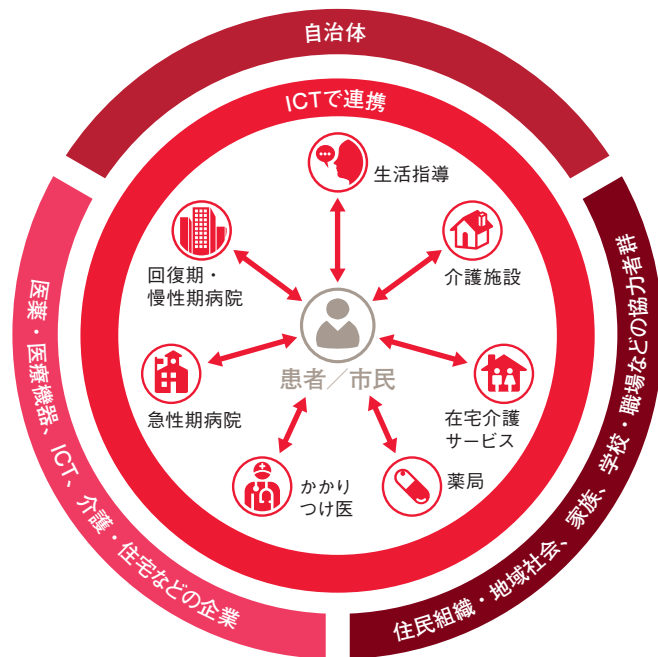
自治体

ICTで連携

生活指導

介護施設

在宅介護サービス

薬局

かかりつけ医

急性期病院

回復期・慢性期病院

患者／市民

医薬・医療機器、ICT、介護・住宅などの企業

住民組織・地域社会、家族、学校・職場などの協力者群